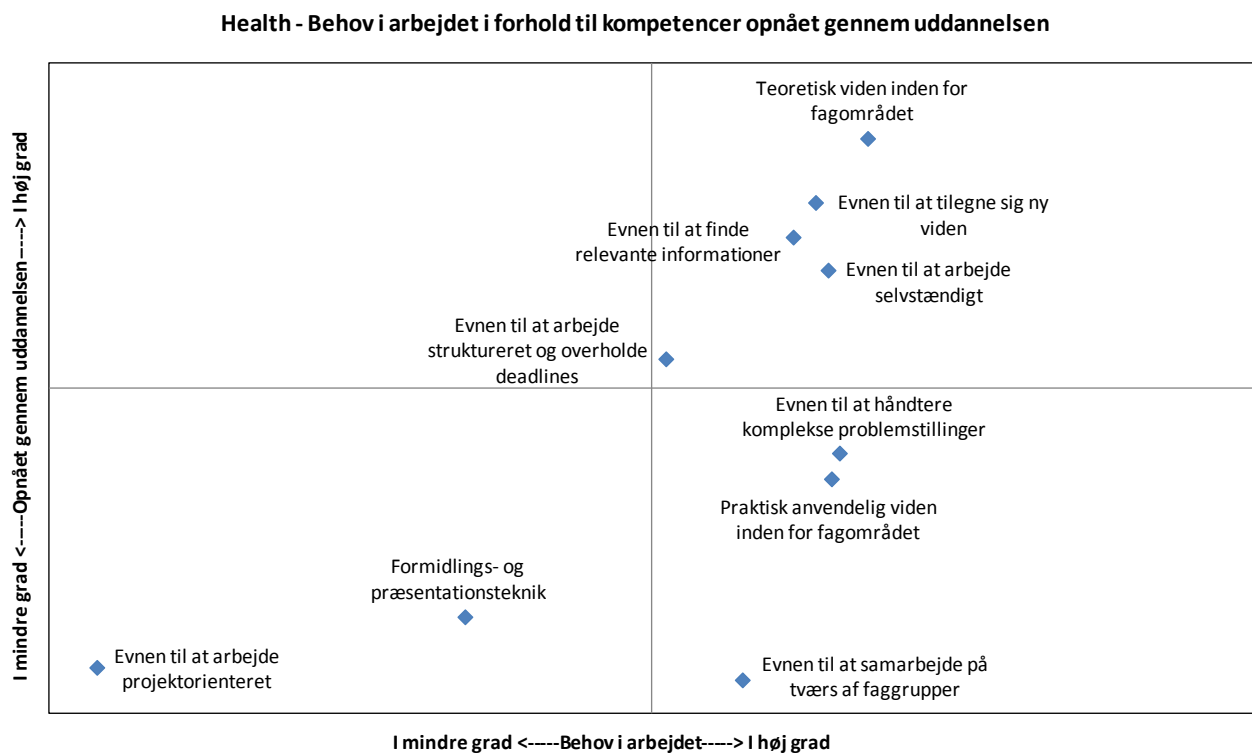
Health - Behov i arbejdet i forhold til kompetencer opnået gennem uddannelsen

I mindre grad <----Opnået gennem uddannelsen----> I høj grad

Teoretisk viden inden for fagområdet

Evnen til at tilegne sig ny viden

Evnen til at finde relevante informationer

Evnen til at arbejde selvstændigt

Evnen til at arbejde struktureret og overholde deadlines

Evnen til at håndtere komplekse problemstillinger

Praktisk anvendelig viden inden for fagområdet

Formidlings- og præsentationsteknik

Evnen til at arbejde projektorienteret

Evnen til at samarbejde på tværs af faggrupper

I mindre grad <----Behov i arbejdet----> I høj grad